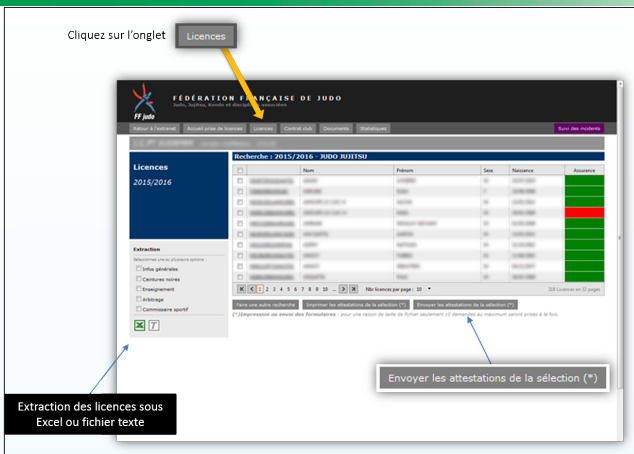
Cliquez sur l'onglet

Licences

FÉDÉRATION FRANÇAISE DE JUDO
Judo, Jujitsu, Kendo et disciplines associées

FF judo

Retour à l'extranet | Accueil prise de licences | Licences | Contrat club | Documents | Statistiques | Suivi des incidents

Licences

2015/2016

Recherche : 2015/2016 - JUDO JUJITSU

| | Nom | Prénom | Sexe | Naissance | Assurance |
|---|---|---|---|---|---|
| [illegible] | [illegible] | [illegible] | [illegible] | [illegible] | |
| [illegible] | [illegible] | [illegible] | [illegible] | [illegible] | |
| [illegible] | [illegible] | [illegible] | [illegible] | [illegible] | |
| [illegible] | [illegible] | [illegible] | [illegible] | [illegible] | |
| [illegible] | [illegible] | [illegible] | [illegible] | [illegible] | |
| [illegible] | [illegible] | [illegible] | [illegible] | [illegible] | |
| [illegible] | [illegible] | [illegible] | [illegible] | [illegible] | |
| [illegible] | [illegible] | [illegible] | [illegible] | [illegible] | |
| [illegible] | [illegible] | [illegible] | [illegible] | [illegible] | |
| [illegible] | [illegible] | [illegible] | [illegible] | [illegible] | |

1 2 3 4 5 6 7 8 9 10 ... Nbr licences par page : 10 | 316 Licences en 32 pages

Extraction
Sélectionnez une ou plusieurs options :
Infos générales
Ceintures noires
Enseignement
Arbitrage
Commissaire sportif

Faire une autre recherche | Imprimer les attestations de la sélection (*) | Envoyer les attestations de la sélection (*)

(*) Impression ou envoi des formulaires : pour une raison de taille de fichier seulement 10 demandes au maximum seront prises à la fois.

Envoyer les attestations de la sélection (*)

Extraction des licences sous Excel ou fichier texte